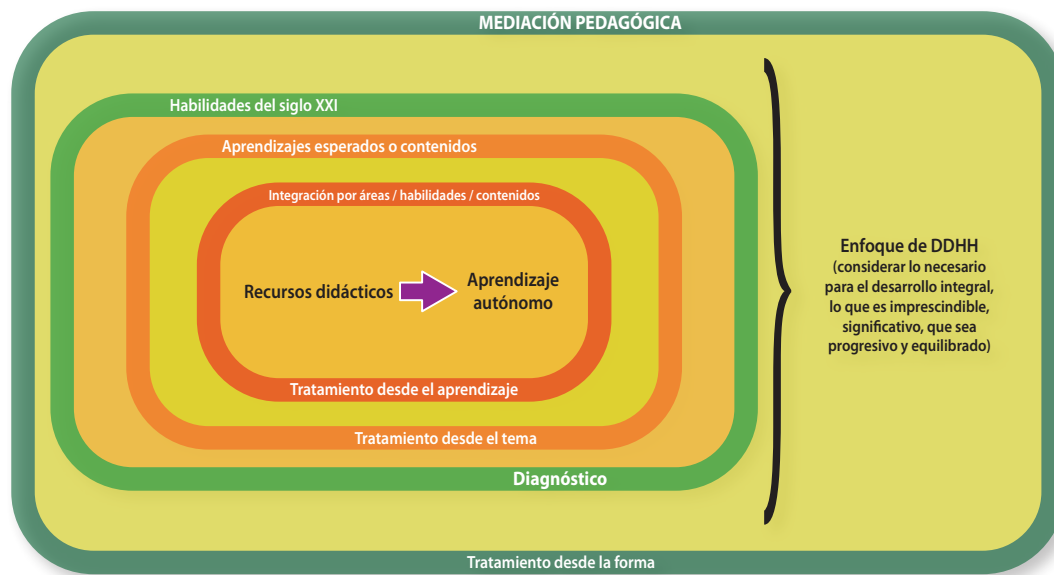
MEDIACIÓN PEDAGÓGICA

Habilidades del siglo XXI

Aprendizajes esperados o contenidos

Integración por áreas / habilidades / contenidos

Recursos didácticos

Aprendizaje autónomo

Tratamiento desde el aprendizaje

Tratamiento desde el tema

Diagnóstico

Enfoque de DDHH
(considerar lo necesario para el desarrollo integral, lo que es imprescindible, significativo, que sea progresivo y equilibrado)

Tratamiento desde la forma